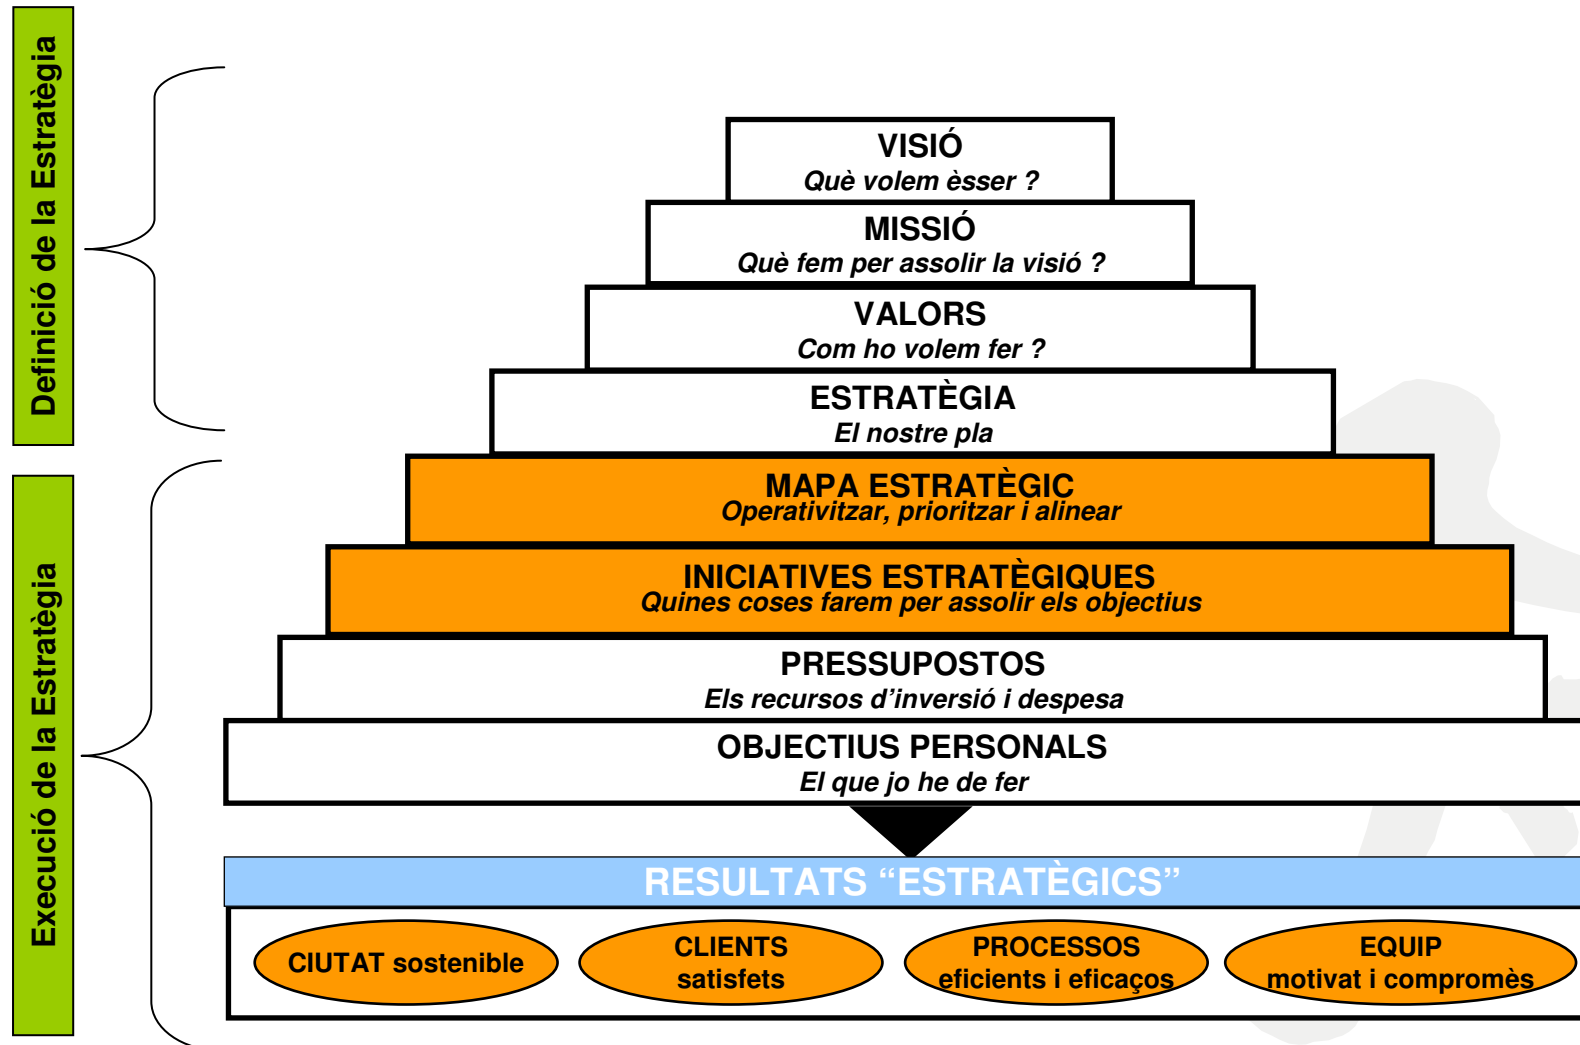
Definició de la Estratègia

Execució de la Estratègia

VISIÓ
Què volem èsser ?

MISSIÓ
Què fem per assolir la visió ?

VALORS
Com ho volem fer ?

ESTRATÈGIA
El nostre pla

MAPA ESTRATÈGIC
Operativitzar, prioritzar i alinear

INICIATIVES ESTRATÈGIQUES
Quines coses farem per assolir els objectius

PRESSUPOSTOS
Els recursos d'inversió i despesa

OBJECTIUS PERSONALS
El que jo he de fer

RESULTATS "ESTRATÈGICS"

CIUTAT sostenible

CLIENTS satisfets

PROCESSOS eficients i eficaços

EQUIP motivat i compromès